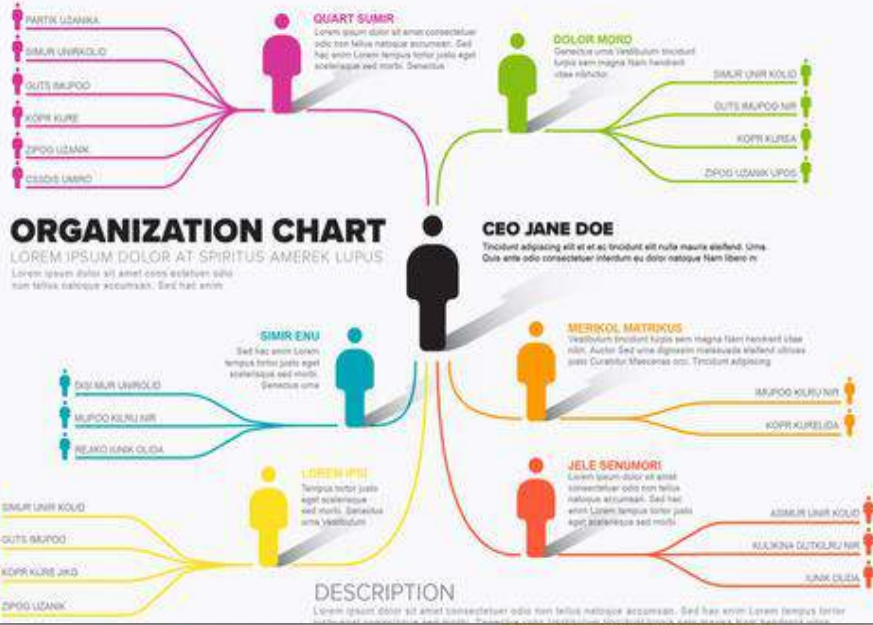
PARTIK UZANKA
SIMUR UNIRKOLID
GUTS IMUPOO
KOPR KURE
ZIPOG UZANK
CSSDIS UMIRO

QUART SUMIR
Lorem ipsum dolor sit amet consectetuer odio non tellus natoque accumsan. Sed hac enim Lorem tempus tortor justo eget scelerisque sed morbi. Senectus

DOLOR MORD
Senectus urna Vestibulum tincidunt turpis sem magna Nam hendrerit vitae nibh

SIMUR UNIR KOLID
GUTS IMUPOO NIR
KOPR KUREA
ZIPOG UZANIK UPOS

ORGANIZATION CHART
LOREM IPSUM DOLOR AT SPIRITUS AMEREK LUPUS
Lorem ipsum dolor sit amet cons ectetuer odio non tellus natoque accumsan. Sed hac enim

CEO JANE DOE
Tincidunt adipiscing elit et ac tincidunt elit nulla mauris eleifend. Urna. Quis ante odio consectetuer interdum eu dolor natoque Nam libero m

SIMIR ENU
Sed hac enim Lorem tempus tortor justo eget scelerisque sed morbi. Senectus urna

DISI MUR UNIROLID
MUPOO KILRU NIR
REJIKO IUNIK OLIDA

MERIKOL MATRIKUS
Vestibulum tincidunt turpis sem magna Nam hendrerit vitae nibh. Auctor Sed urna dignissim malesuada eleifend ultrices quis Curabitur Maecenas orci. Tincidunt adipiscing

IMUPOO KILRU NIR
KOPR KURELIDA

LOREM IPSU
Tempus tortor justo eget scelerisque sed morbi. Senectus urna Vestibulum

SIMUR UNIR KOLID
GUTS IMUPOO
KOPR KURE JIKG
ZIPOG UZANIK

JELE SENUMORI
Lorem ipsum dolor sit amet consectetuer odio non tellus natoque accumsan. Sed hac enim Lorem tempus tortor justo eget scelerisque sed morbi.

ASIMUR UNIR KOLID
KULIKINA GUTKILRU NIR
IUNIK OLIDA

DESCRIPTION
Lorem ipsum dolor sit amet consectetuer odio non tellus natoque accumsan. Sed hac enim Lorem tempus tortor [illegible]